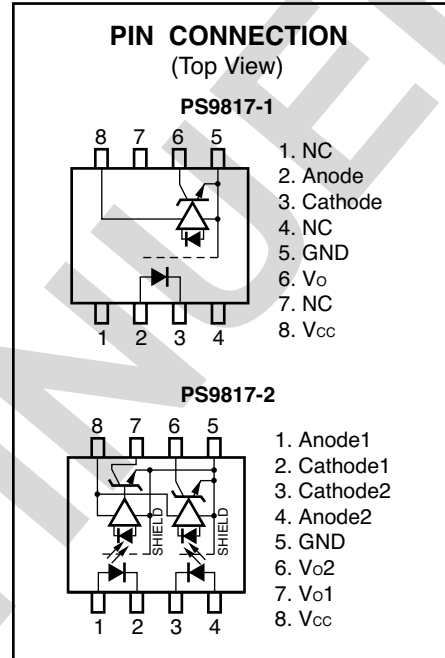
PIN CONNECTION
(Top View)

PS9817-1

8 7 6 5

1 2 3 4

1. NC
2. Anode
3. Cathode
4. NC
5. GND
6. Vo
7. NC
8. Vcc

PS9817-2

8 7 6 5

SHIELD SHIELD

1 2 3 4

1. Anode1
2. Cathode1
3. Cathode2
4. Anode2
5. GND
6. Vo2
7. Vo1
8. Vcc